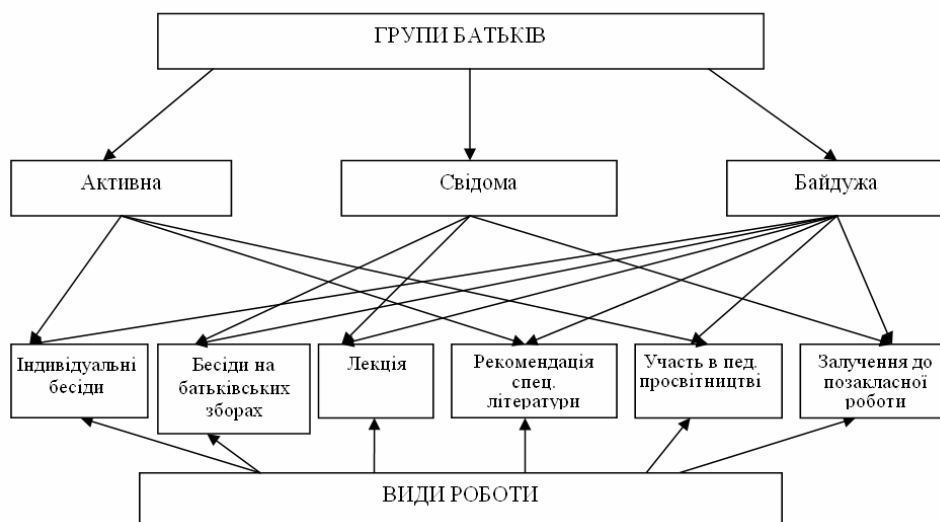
ГРУПИ БАТЬКІВ

Активна

Свідома

Байдужа

Індивідуальні бесіди

Бесіди на батьківських зборах

Лекція

Рекомендація спец. літератури

Участь в пед. просвітництві

Залучення до позакласної роботи

ВИДИ РОБОТИ